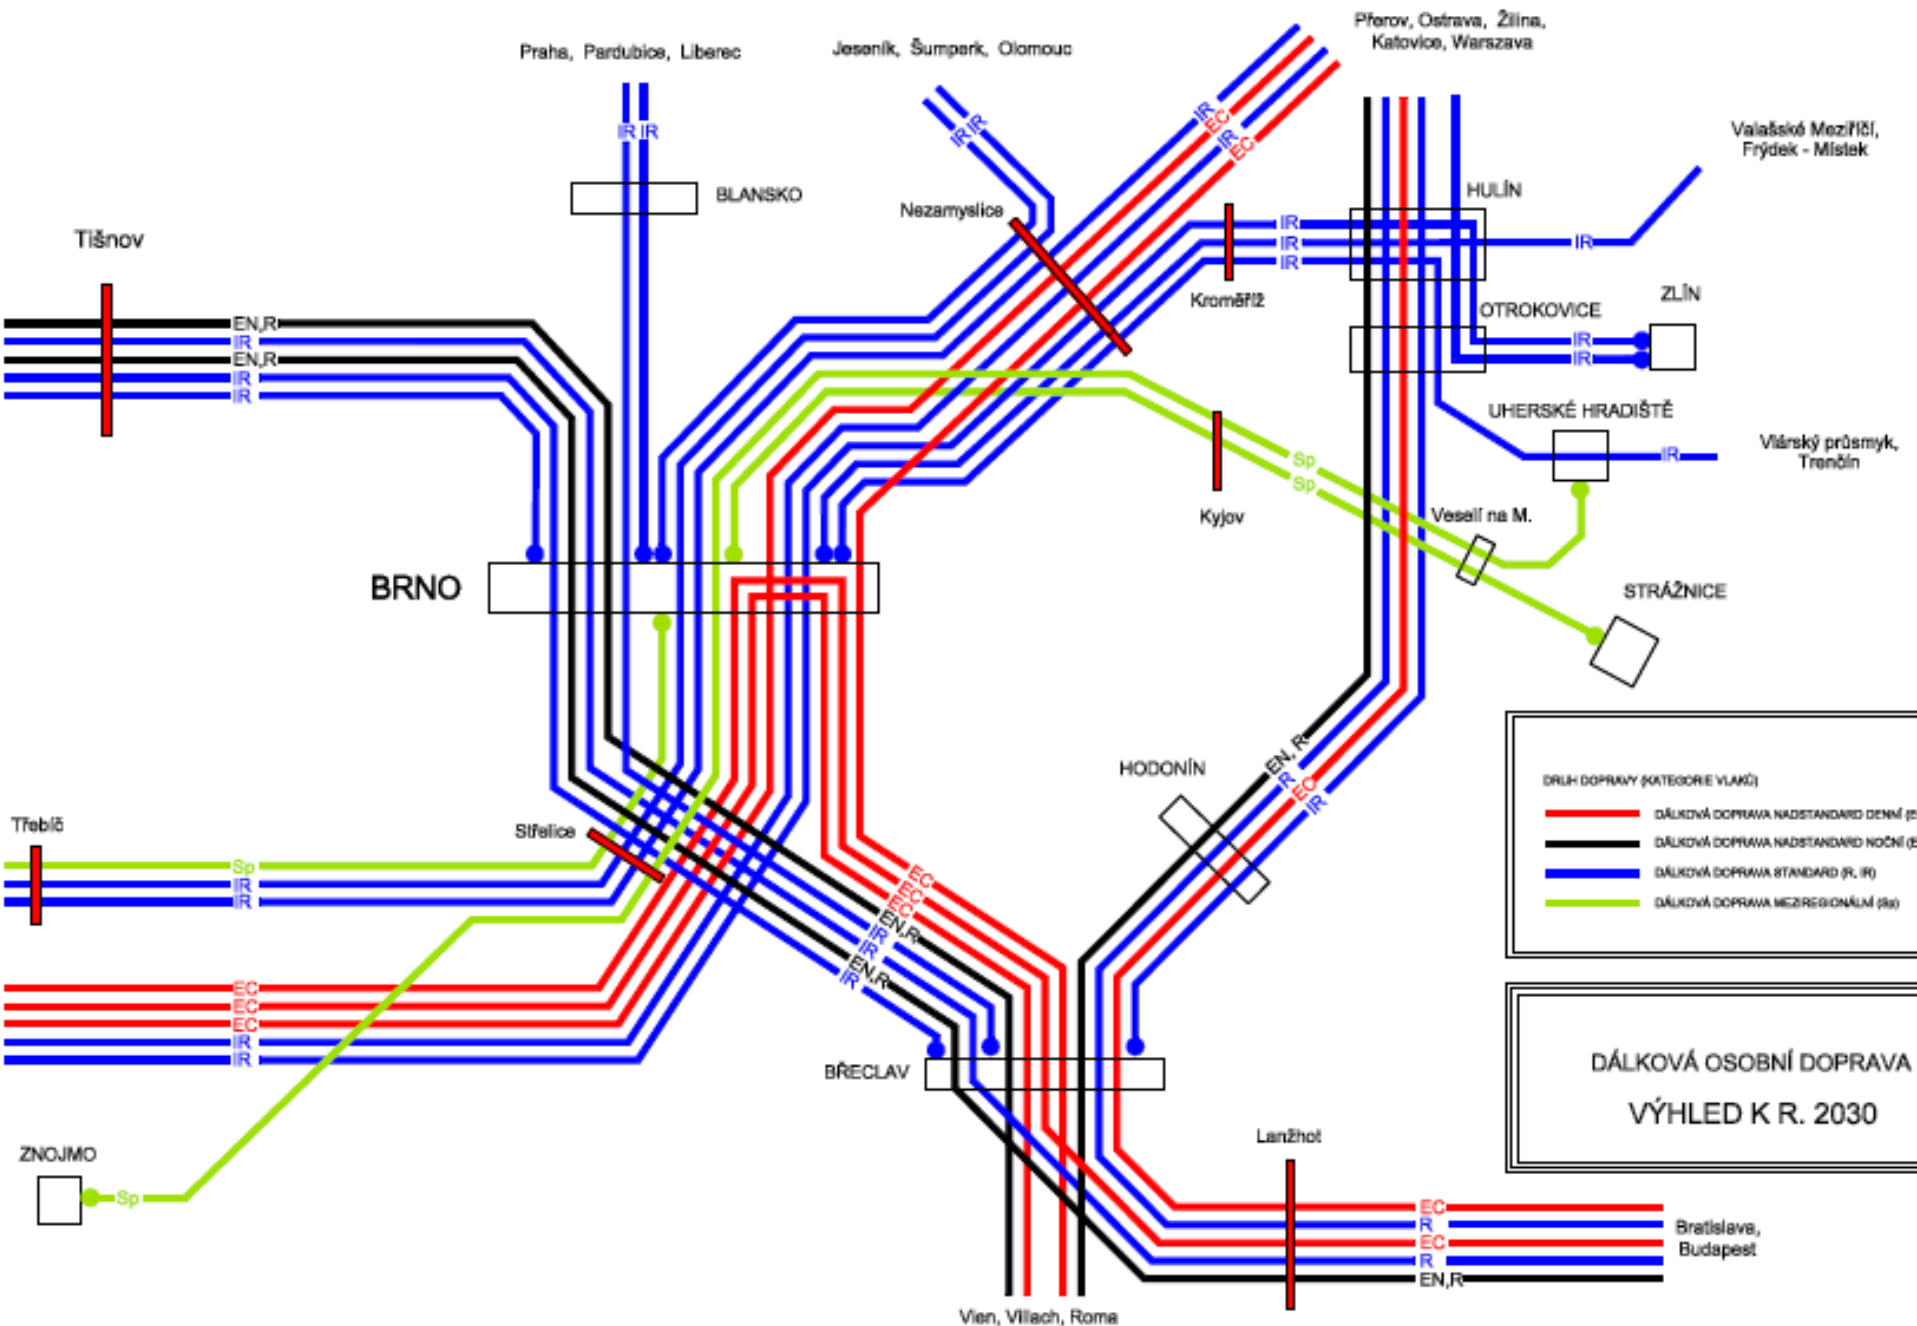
Praha, Pardubice, Liberec

Jeseník, Šumperk, Olomouc

Přerov, Ostrava, Žilina, Katovice, Warszava

IR IR

IR IR

IR EC IR EC

BLANSKO

Nezamyslice

HULÍN

Valašské Meziříčí, Frýdek - Místek

Tišnov

IR IR IR

IR

Kroměříž

EN,R IR EN,R IR IR

OTROKOVICE

ZLÍN

IR IR

UHERSKÉ HRADIŠTĚ

Vlárský průsmyk, Trenčín

IR

Sp Sp

Kyjov

Veselí na M.

BRNO

STRÁŽNICE

HODONÍN

EN, R R EC IR

DRUH DOPRAVY (KATEGORIE VLAKŮ)

DÁLKOVÁ DOPRAVA NADSTANDARD DENNÍ (E

DÁLKOVÁ DOPRAVA NADSTANDARD NOČNÍ (E

DÁLKOVÁ DOPRAVA STANDARD (R, IR)

DÁLKOVÁ DOPRAVA MEZIREGIONÁLNÍ (Sp)

Třebíč

Střelice

Sp IR IR

EC EC EC EN,R IR IR EN,R IR

EC EC EC IR IR

DÁLKOVÁ OSOBNÍ DOPRAVA

VÝHLED K R. 2030

BŘECLAV

ZNOJMO

Sp

Lanžhot

EC R EC R EN,R

Bratislava, Budapest

Vien, Villach, Roma